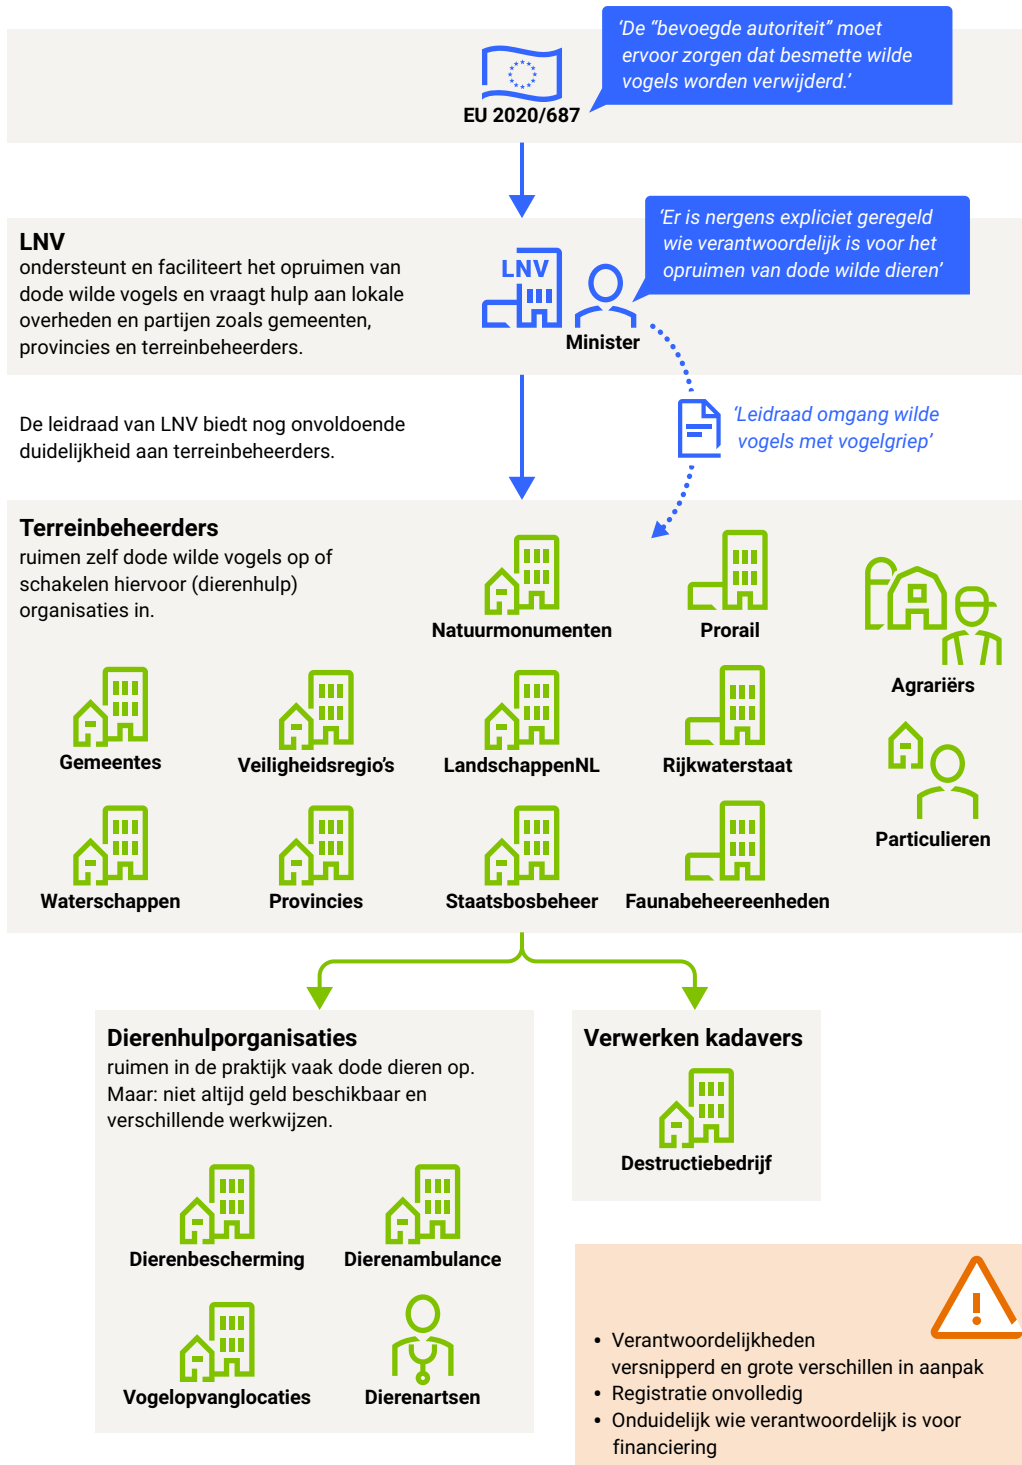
EU 2020/687

'De "bevoegde autoriteit" moet ervoor zorgen dat besmette wilde vogels worden verwijderd.'

LNV
ondersteunt en faciliteert het opruimen van dode wilde vogels en vraagt hulp aan lokale overheden en partijen zoals gemeenten, provincies en terreinbeheerders.

LNV

Minister

'Er is nergens expliciet geregeld wie verantwoordelijk is voor het opruimen van dode wilde dieren'

De leidraad van LNV biedt nog onvoldoende duidelijkheid aan terreinbeheerders.

'Leidraad omgang wilde vogels met vogelgriep'

Terreinbeheerders
ruimen zelf dode wilde vogels op of schakelen hiervoor (dierenhulp) organisaties in.

Natuurmonumenten

Prorail

Agrariërs

Gemeentes

Veiligheidsregio's

LandschappenNL

Rijkwaterstaat

Particulieren

Waterschappen

Provincies

Staatsbosbeheer

Faunabeheereenheden

Dierenhulporganisaties
ruimen in de praktijk vaak dode dieren op. Maar: niet altijd geld beschikbaar en verschillende werkwijzen.

Dierenbescherming

Dierenambulance

Vogelopvanglocaties

Dierenartsen

Verwerken kadavers

Destructiebedrijf

• Verantwoordelijkheden versnipperd en grote verschillen in aanpak
• Registratie onvolledig
• Onduidelijk wie verantwoordelijk is voor financiering